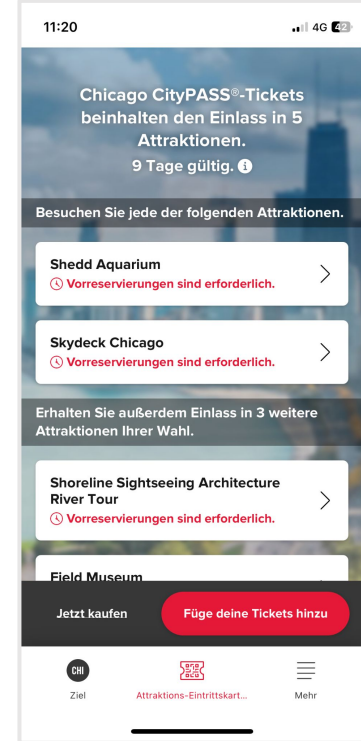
11:20

4G 42

Chicago CityPASS®-Tickets beinhalten den Einlass in 5 Attraktionen.

9 Tage gültig.

Besuchen Sie jede der folgenden Attraktionen.

Shedd Aquarium

Vorreservierungen sind erforderlich.

Skydeck Chicago

Vorreservierungen sind erforderlich.

Erhalten Sie außerdem Einlass in 3 weitere Attraktionen Ihrer Wahl.

Shoreline Sightseeing Architecture River Tour

Vorreservierungen sind erforderlich.

Field Museum

Jetzt kaufen

Füge deine Tickets hinzu

CHI

Ziel

Attraktions-Eintrittskart...

Mehr